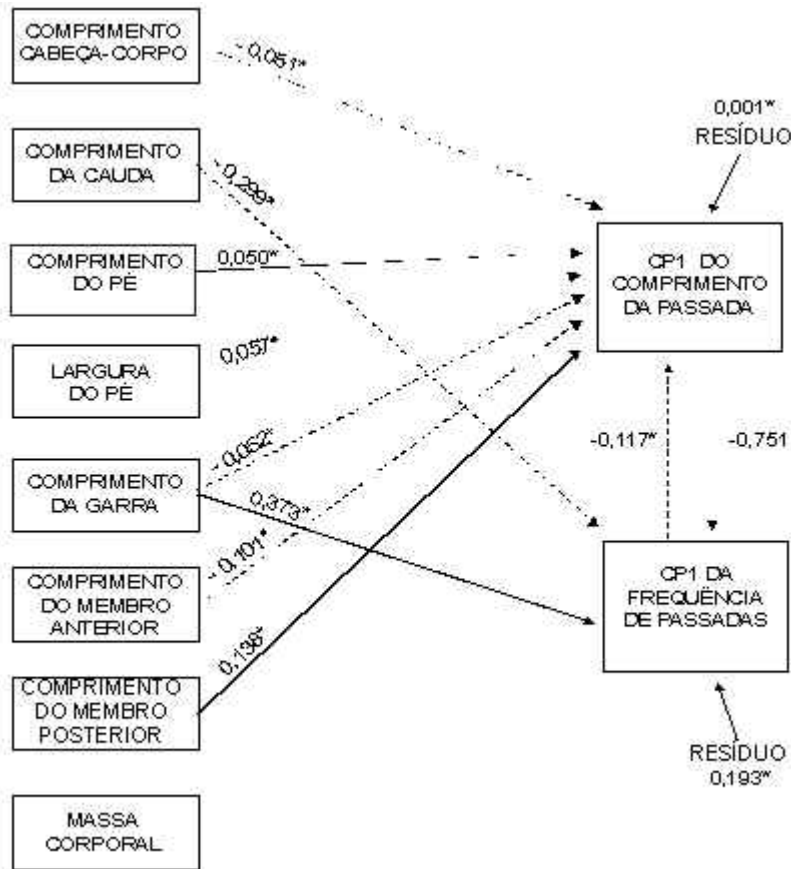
COMPRIMENTO CABEÇA-CORPO

0,051*

COMPRIMENTO DA CAUDA

0,289*

COMPRIMENTO DO PÉ

0,050*

LARGURA DO PÉ

0,057*

COMPRIMENTO DA GARRA

0,052*

0,373*

COMPRIMENTO DO MEMBRO ANTERIOR

0,101*

COMPRIMENTO DO MEMBRO POSTERIOR

0,136*

MASSA CORPORAL

0,001*
RESÍDUO

CP1 DO COMPRIMENTO DA PASSADA

-0,117*

-0,751

CP1 DA FREQUÊNCIA DE PASSADAS

RESÍDUO
0,193*